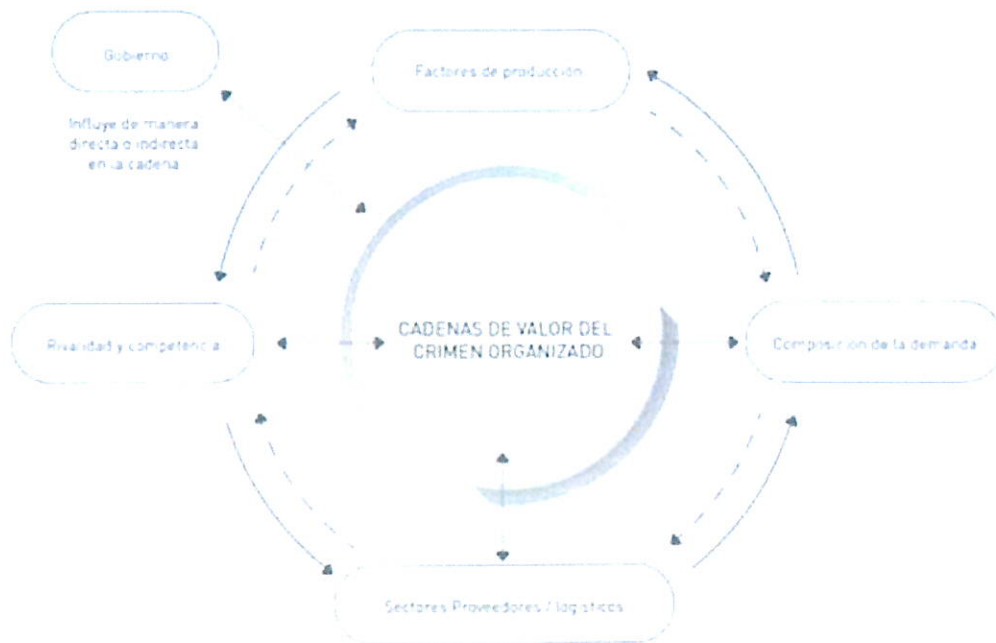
Gobierno

Influye de manera directa o indirecta en la cadena

Factores de producción

Rivalidad y competencia

CADENAS DE VALOR DEL CRIMEN ORGANIZADO

Composición de la demanda

Sectores Proveedores / logísticos